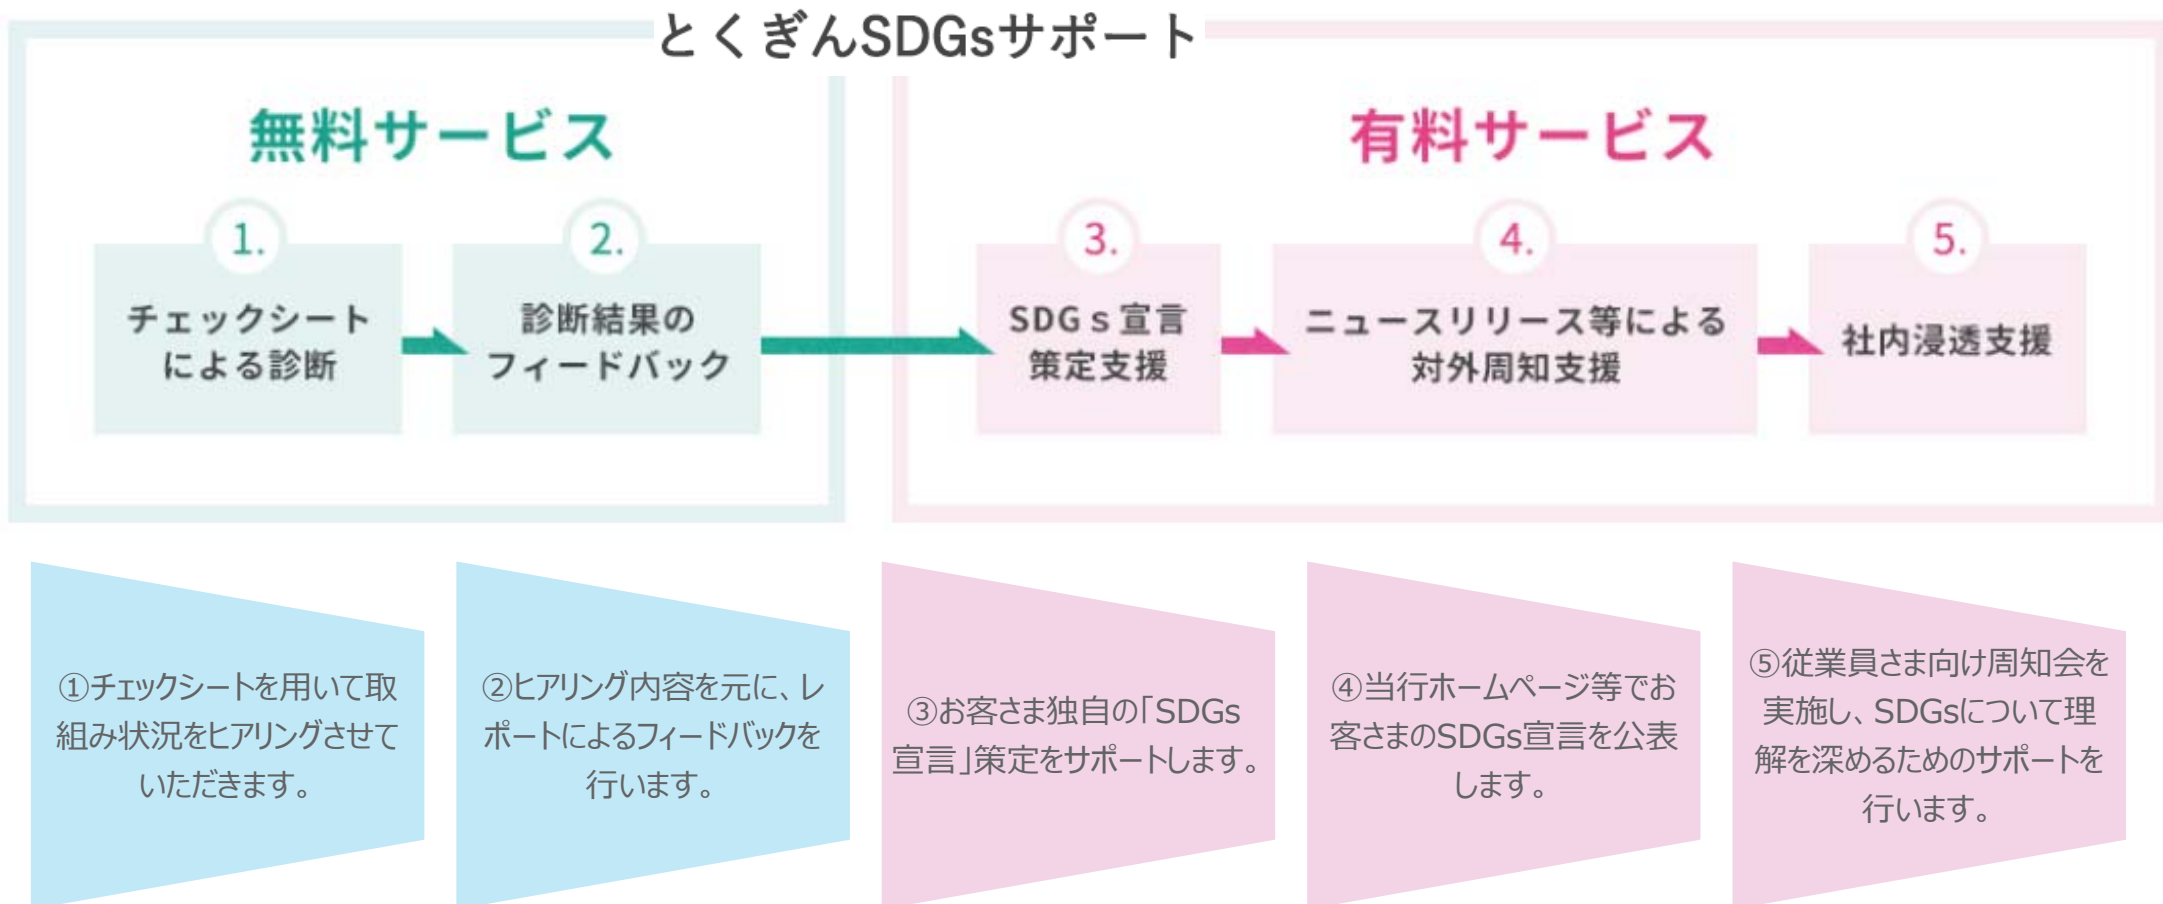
とくぎんSDGsサポート

無料サービス

1.
チェックシートによる診断

2.
診断結果のフィードバック

有料サービス

3.
SDGs宣言策定支援

4.
ニュースリリース等による対外周知支援

5.
社内浸透支援

①チェックシートを用いて取組み状況をヒアリングさせていただきます。

②ヒアリング内容を元に、レポートによるフィードバックを行います。

③お客さま独自の「SDGs宣言」策定をサポートします。

④当行ホームページ等でお客さまのSDGs宣言を公表します。

⑤従業員さま向け周知会を実施し、SDGsについて理解を深めるためのサポートを行います。